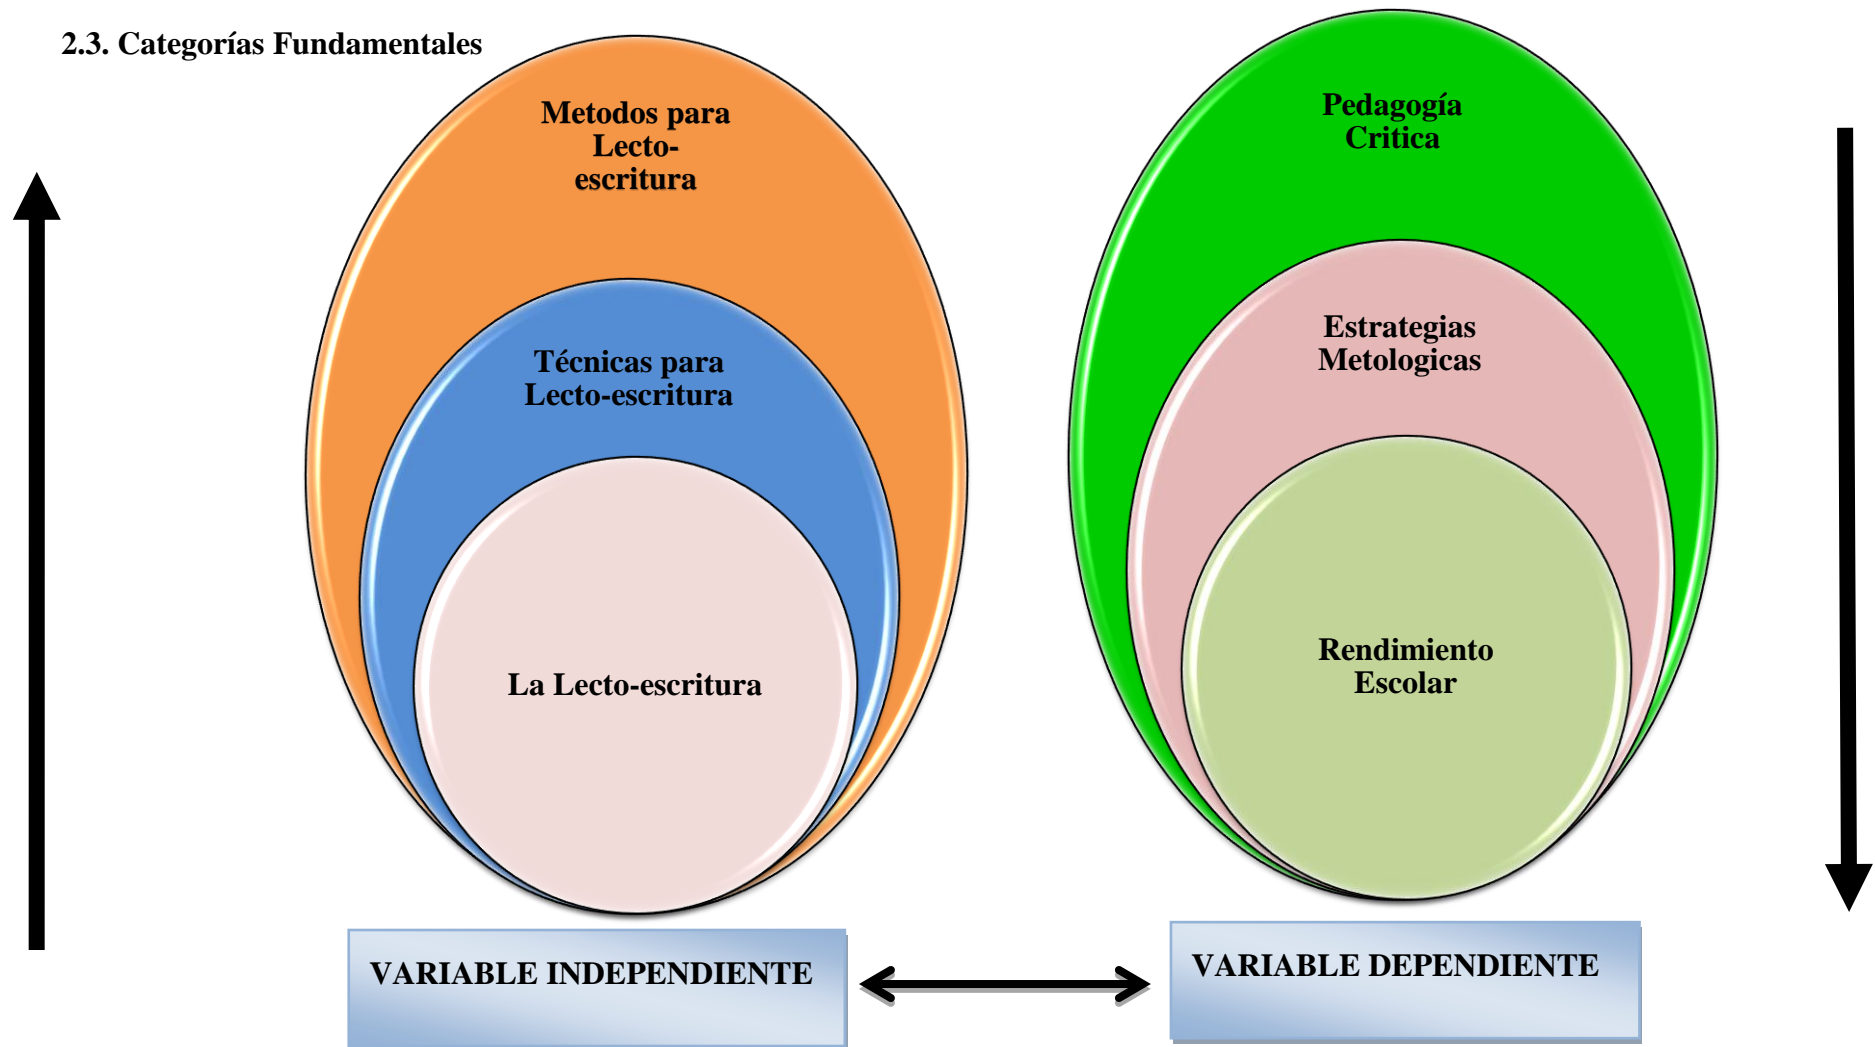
2.3. Categorías Fundamentales

Metodos para Lecto-escritura

Técnicas para Lecto-escritura

La Lecto-escritura

Pedagogía Critica

Estrategias Metologicas

Rendimiento Escolar

VARIABLE INDEPENDIENTE

VARIABLE DEPENDIENTE